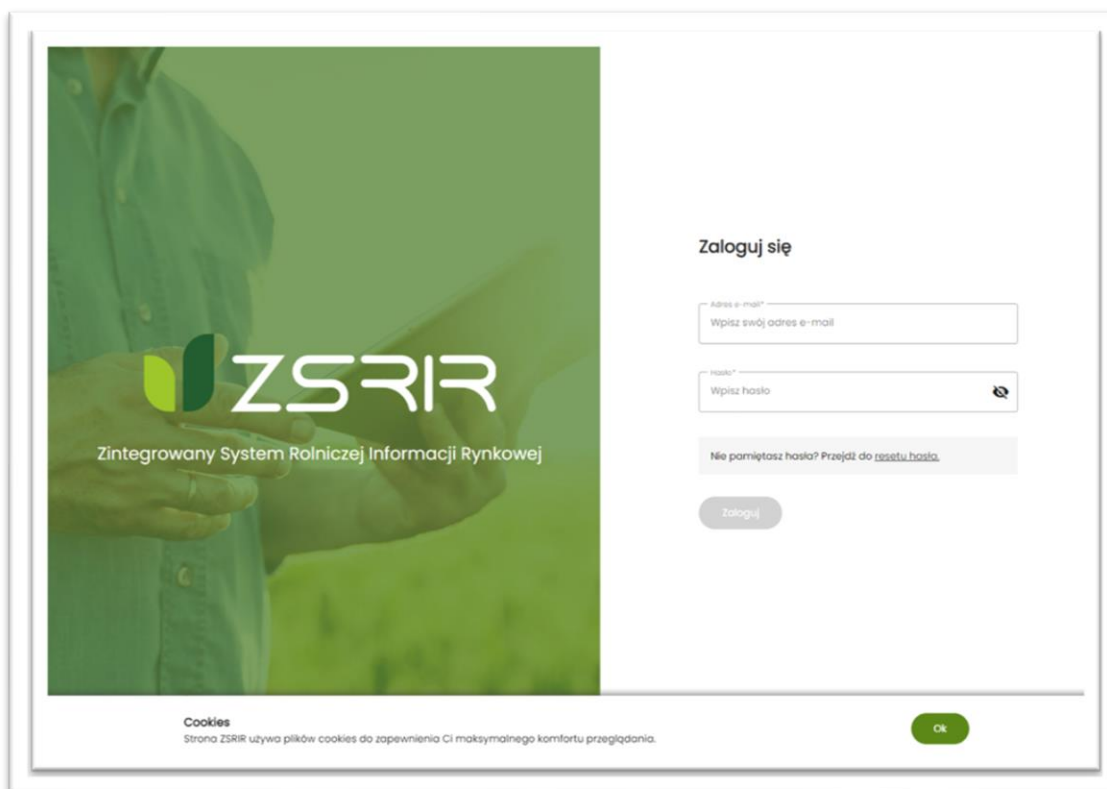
ZSRIR

Zintegrowany System Rolniczej Informacji Rynkowej

Zaloguj się

Adres e-mail*
Wpisz swój adres e-mail

Hasło*
Wpisz hasło

Nie pamiętasz hasła? Przejdź do resetu hasła.

Zaloguj

Cookies
Strona ZSRIR używa plików cookies do zapewnienia Ci maksymalnego komfortu przeglądania.

Ok